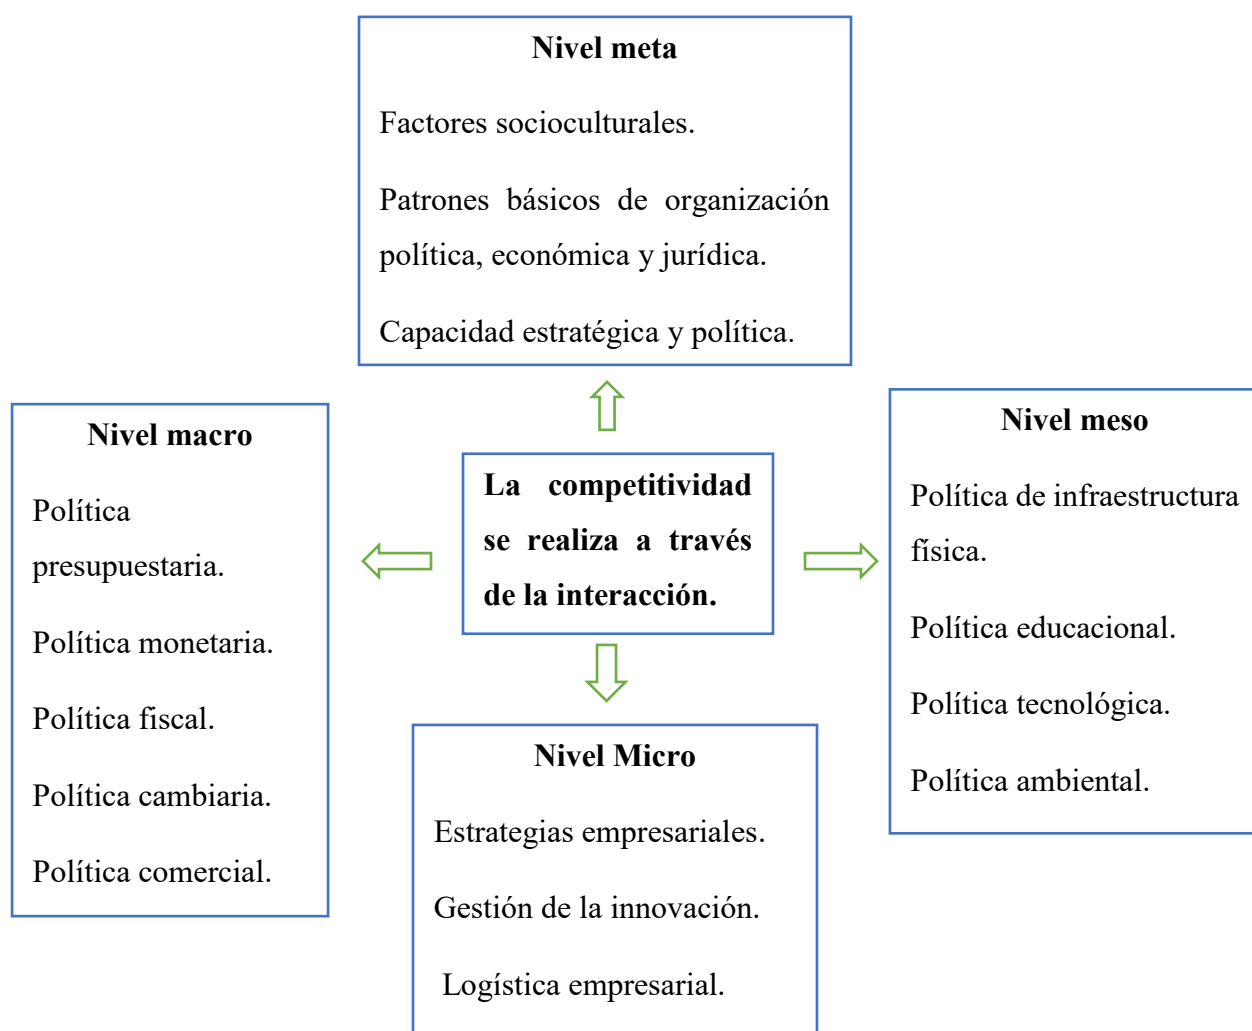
Nivel meta

Factores socioculturales.

Patrones básicos de organización política, económica y jurídica.

Capacidad estratégica y política.

Nivel macro

Política presupuestaria.

Política monetaria.

Política fiscal.

Política cambiaria.

Política comercial.

La competitividad se realiza a través de la interacción.

Nivel meso

Política de infraestructura física.

Política educacional.

Política tecnológica.

Política ambiental.

Nivel Micro

Estrategias empresariales.

Gestión de la innovación.

Logística empresarial.